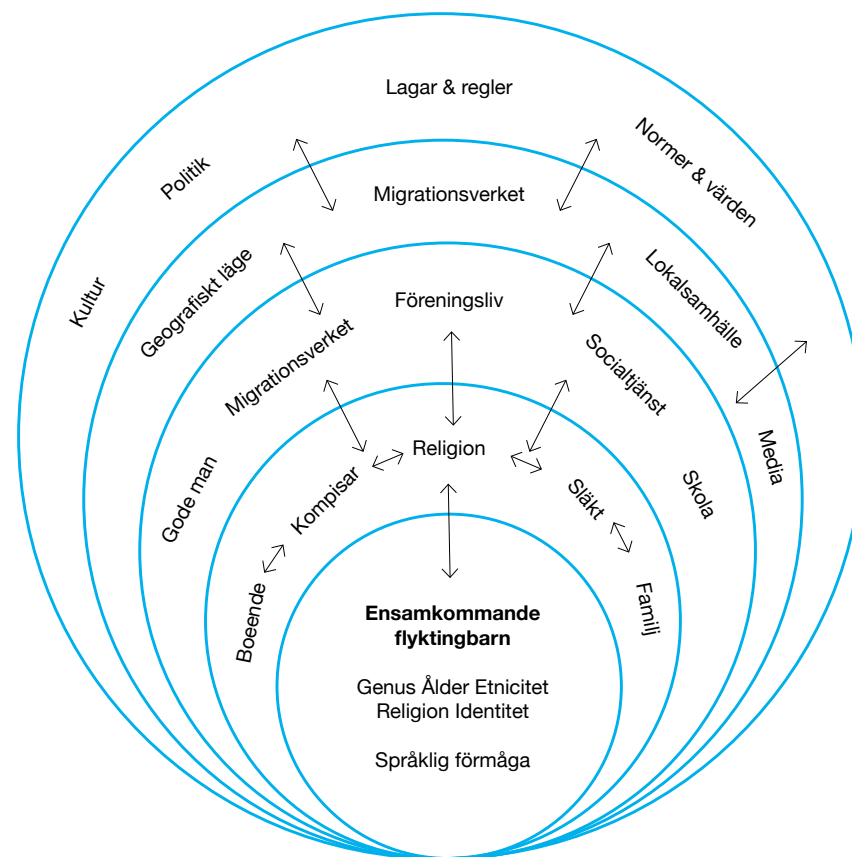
Lagar & regler

Politik

Normer & värden

Kultur

Migrationsverket

Geografiskt läge

Lokalsamhälle

Föreningsliv

Migrationsverket

Socialtjänst

Media

Religion

Gode man

Kompisar

Släkt

Skola

Boende

Familj

**Ensamkommande flyktingbarn**

Genus Ålder Etnicitet
Religion Identitet

Språklig förmåga